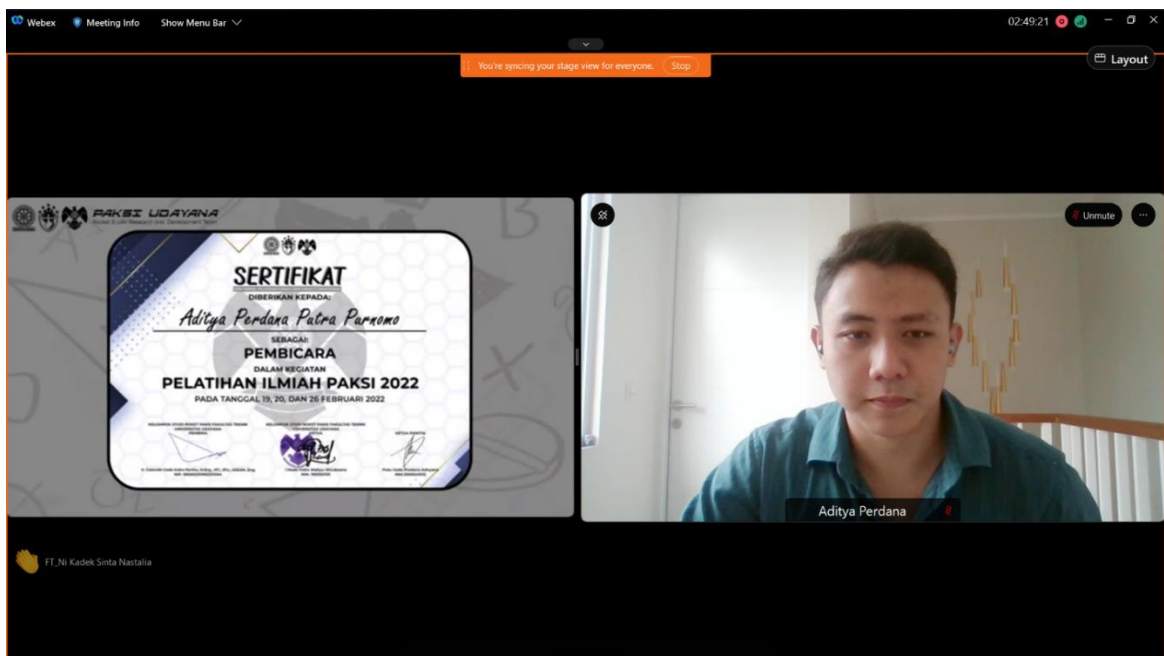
Webex Meeting Info Show Menu Bar

02:49:21

Layout

You're syncing your stage view for everyone. Stop

PAKSI UDAYANA

SERTIFIKAT

DIBERIKAN KEPADA:

Aditya Perdana Putra Purnomo

SEBAGAI:

PEMBICARA

DALAM KEGIATAN

PELATIHAN ILMIAH PAKSI 2022

PADA TANGGAL 19, 20, DAN 26 FEBRUARI 2022

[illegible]

Unmute

Aditya Perdana

FT_Ni Kadek Sinta Nastalia